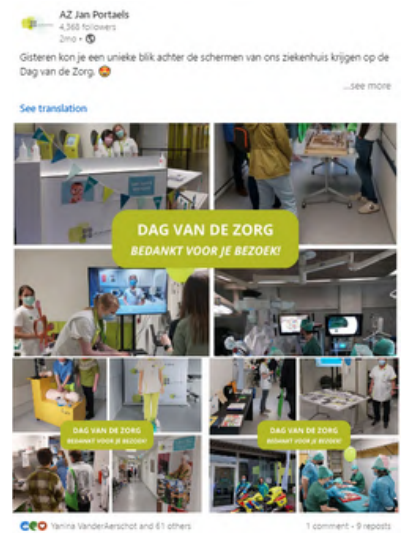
AZ Jan Portaels
4,360 followers
2mo •

Gisteren kon je een unieke blik achter de schermen van ons ziekenhuis krijgen op de Dag van de Zorg. 😍

...see more

See translation

DAG VAN DE ZORG
BEDANKT VOOR JE BEZOEK!

DAG VAN DE ZORG
BEDANKT VOOR JE BEZOEK!

DAG VAN DE ZORG
BEDANKT VOOR JE BEZOEK!

Yanina VanderAerschot and 61 others

1 comment • 9 reposts